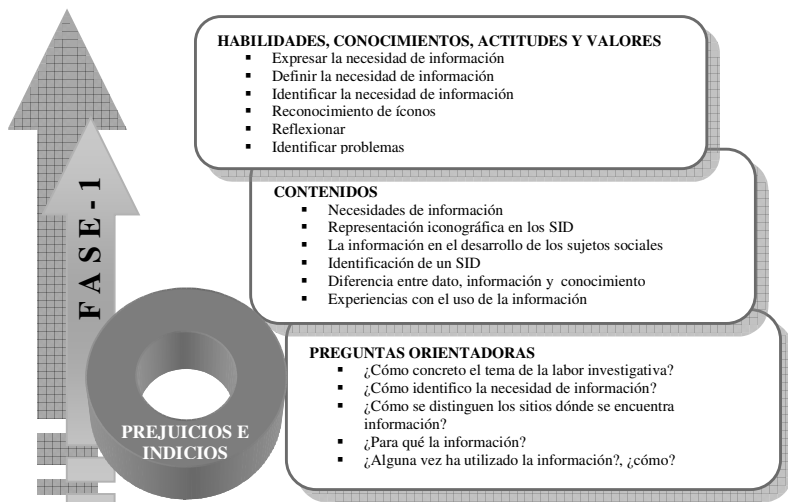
F A S E - 1

HABILIDADES, CONOCIMIENTOS, ACTITUDES Y VALORES
- Expresar la necesidad de información
- Definir la necesidad de información
- Identificar la necesidad de información
- Reconocimiento de íconos
- Reflexionar
- Identificar problemas

CONTENIDOS
- Necesidades de información
- Representación iconográfica en los SID
- La información en el desarrollo de los sujetos sociales
- Identificación de un SID
- Diferencia entre dato, información y conocimiento
- Experiencias con el uso de la información

PREGUNTAS ORIENTADORAS
- ¿Cómo concreto el tema de la labor investigativa?
- ¿Cómo identifico la necesidad de información?
- ¿Cómo se distinguen los sitios dónde se encuentra información?
- ¿Para qué la información?
- ¿Alguna vez ha utilizado la información?, ¿cómo?

PREJUICIOS E INDICIOS